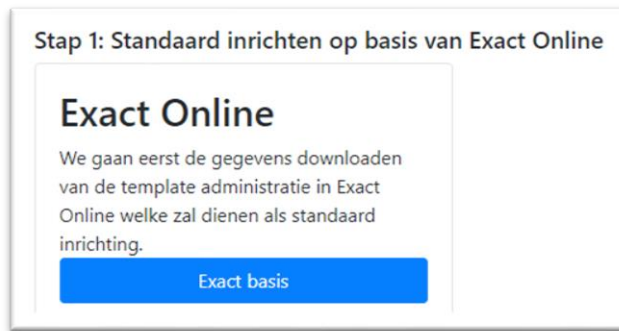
Stap 1: Standaard inrichten op basis van Exact Online

Exact Online

We gaan eerst de gegevens downloaden van de template administratie in Exact Online welke zal dienen als standaard inrichting.

Exact basis